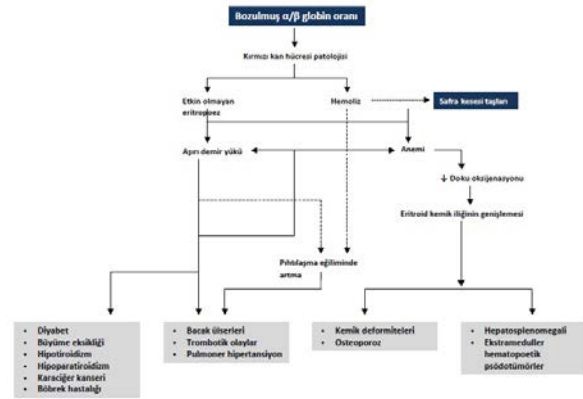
Bozulmuş $\alpha/\beta$ globin oranı

Kırmızı kan hücresi patolojisi

Etkin olmayan eritropoez

Hemoliz

Safra kesesi taşları

Aşırı demir yükü

Anemi

↓ Doku oksijenasyonu

Eritroid kemik iliğinin genişlemesi

Pıhtılaşma eğiliminde artma

- Diyabet
- Büyüme eksikliği
- Hipotiroidizm
- Hipoparatiroidizm
- Karaciğer kanseri
- Böbrek hastalığı

- Bacak ülserleri
- Trombotik olaylar
- Pulmoner hipertansiyon

- Kemik deformiteleri
- Osteoporoz

- Hepatosplenomegali
- Ekstramedüller hematopoetik psödotümörler